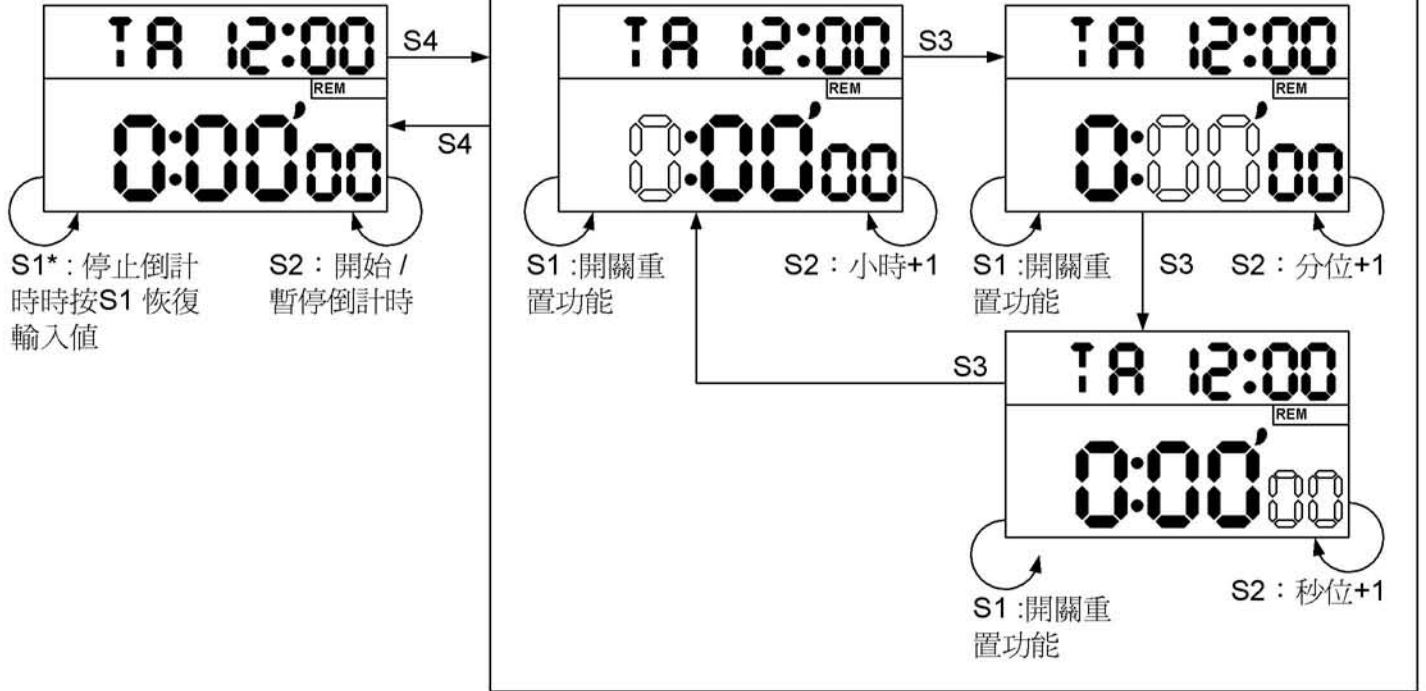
TA 12:00
REM
0:00'00
S4
S4
S1*：停止倒計時時按S1 恢復輸入值
S2：開始 / 暫停倒計時

TA 12:00
REM
0:00'00
S3
S1 :開關重置功能
S2：小時+1

TA 12:00
REM
0:00'00
S1 :開關重置功能
S3
S2：分位+1

S3
TA 12:00
REM
0:00'00
S1 :開關重置功能
S2：秒位+1